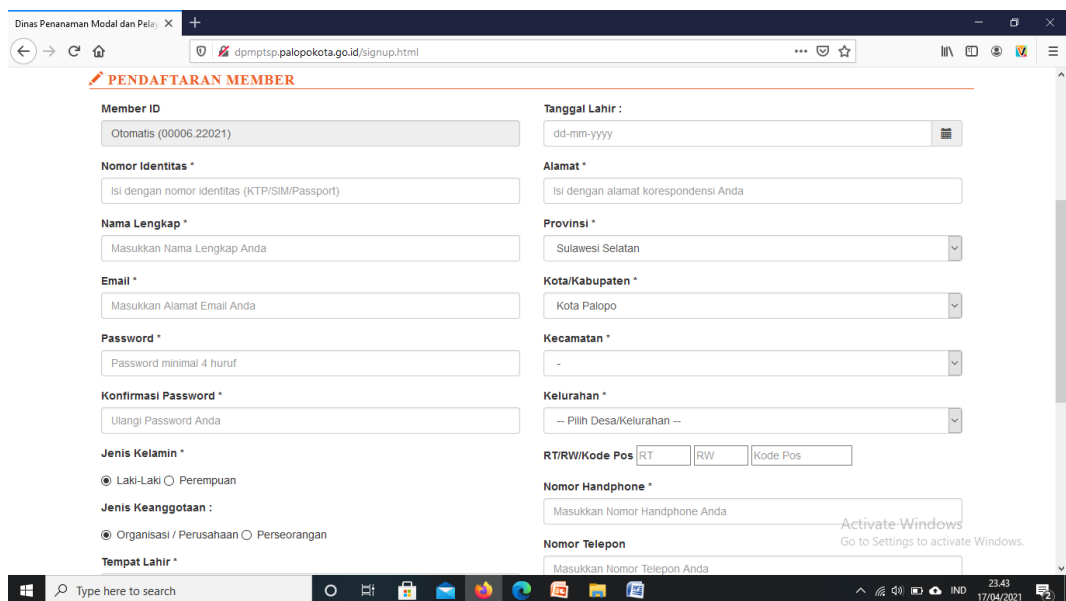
Dinas Penanaman Modal dan Pelay ×

dpmptsp.palopokota.go.id/signup.html

PENDAFTARAN MEMBER

Member ID
Otomatis (00006.22021)

Nomor Identitas *
Isi dengan nomor identitas (KTP/SIM/Passport)

Nama Lengkap *
Masukkan Nama Lengkap Anda

Email *
Masukkan Alamat Email Anda

Password *
Password minimal 4 huruf

Konfirmasi Password *
Ulangi Password Anda

Jenis Kelamin *
Laki-Laki Perempuan

Jenis Keanggotaan :
Organisasi / Perusahaan Perseorangan

Tempat Lahir *

Tanggal Lahir :
dd-mm-yyyy

Alamat *
Isi dengan alamat korespondensi Anda

Provinsi *
Sulawesi Selatan

Kota/Kabupaten *
Kota Palopo

Kecamatan *
-

Kelurahan *
-- Pilih Desa/Kelurahan --

RT/RW/Kode Pos RT RW Kode Pos

Nomor Handphone *
Masukkan Nomor Handphone Anda

Nomor Telepon
Masukkan Nomor Telepon Anda

Activate Windows
Go to Settings to activate Windows.

Type here to search

IND 23.43 17/04/2021